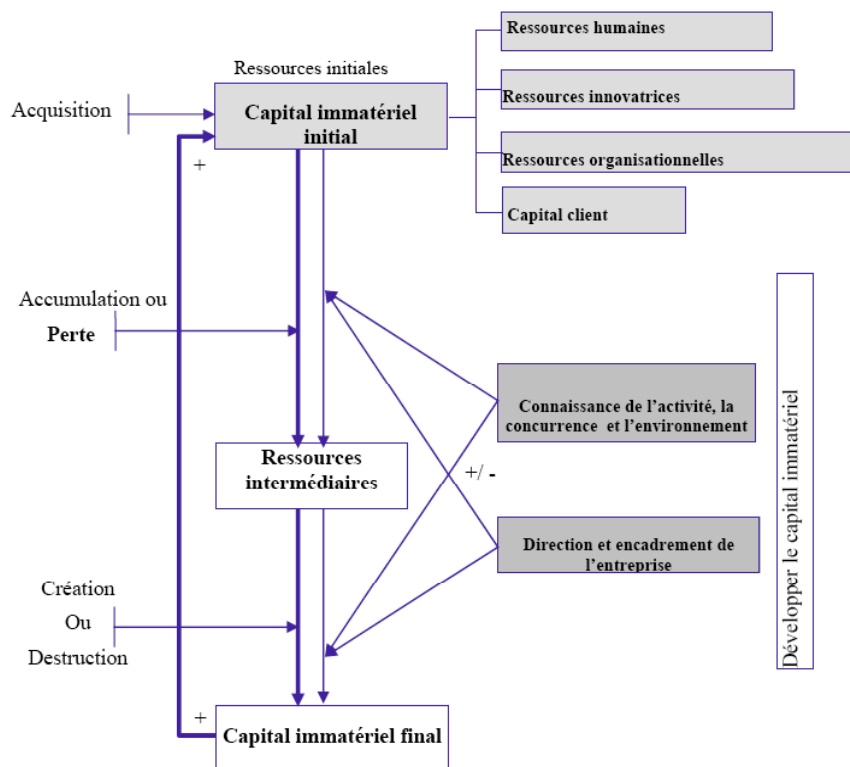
Ressources initiales

Acquisition

Capital immatériel initial

+

Ressources humaines

Ressources innovatrices

Ressources organisationnelles

Capital client

Accumulation ou

Perte

Développer le capital immatériel

Connaissance de l'activité, la concurrence et l'environnement

Ressources intermédiaires

+/ -

Direction et encadrement de l'entreprise

Création

Ou

Destruction

+

Capital immatériel final